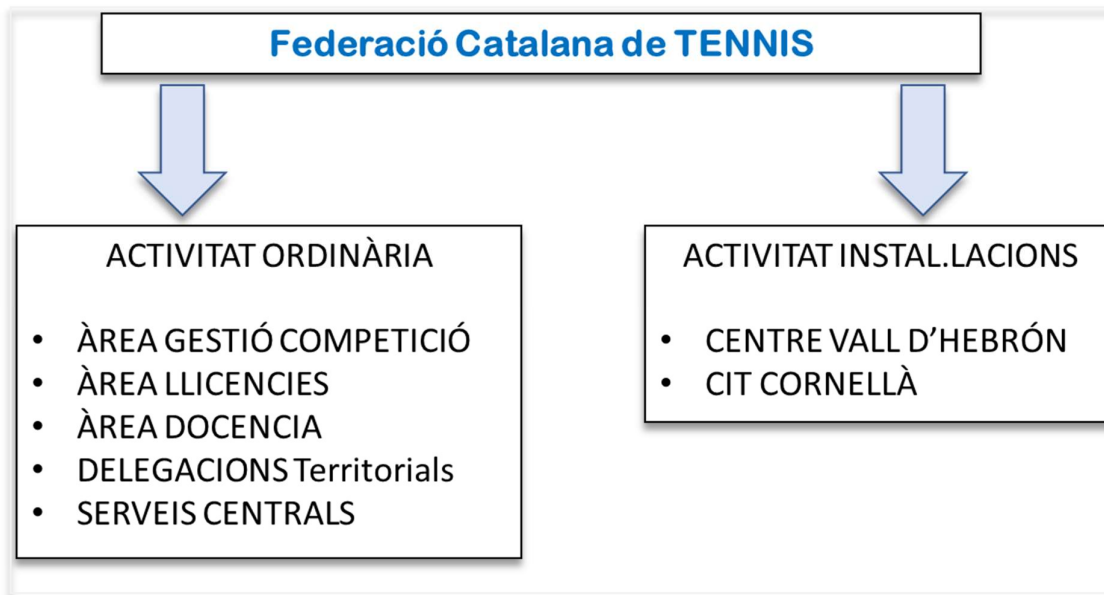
Federació Catalana de TENNIS

ACTIVITAT ORDINÀRIA

- ÀREA GESTIÓ COMPETICIÓ
- ÀREA LLICENCIES
- ÀREA DOCENCIA
- DELEGACIONS Territorials
- SERVEIS CENTRALS

ACTIVITAT INSTAL.LACIONS

- CENTRE VALL D'HEBRÓN
- CIT CORNELLÀ